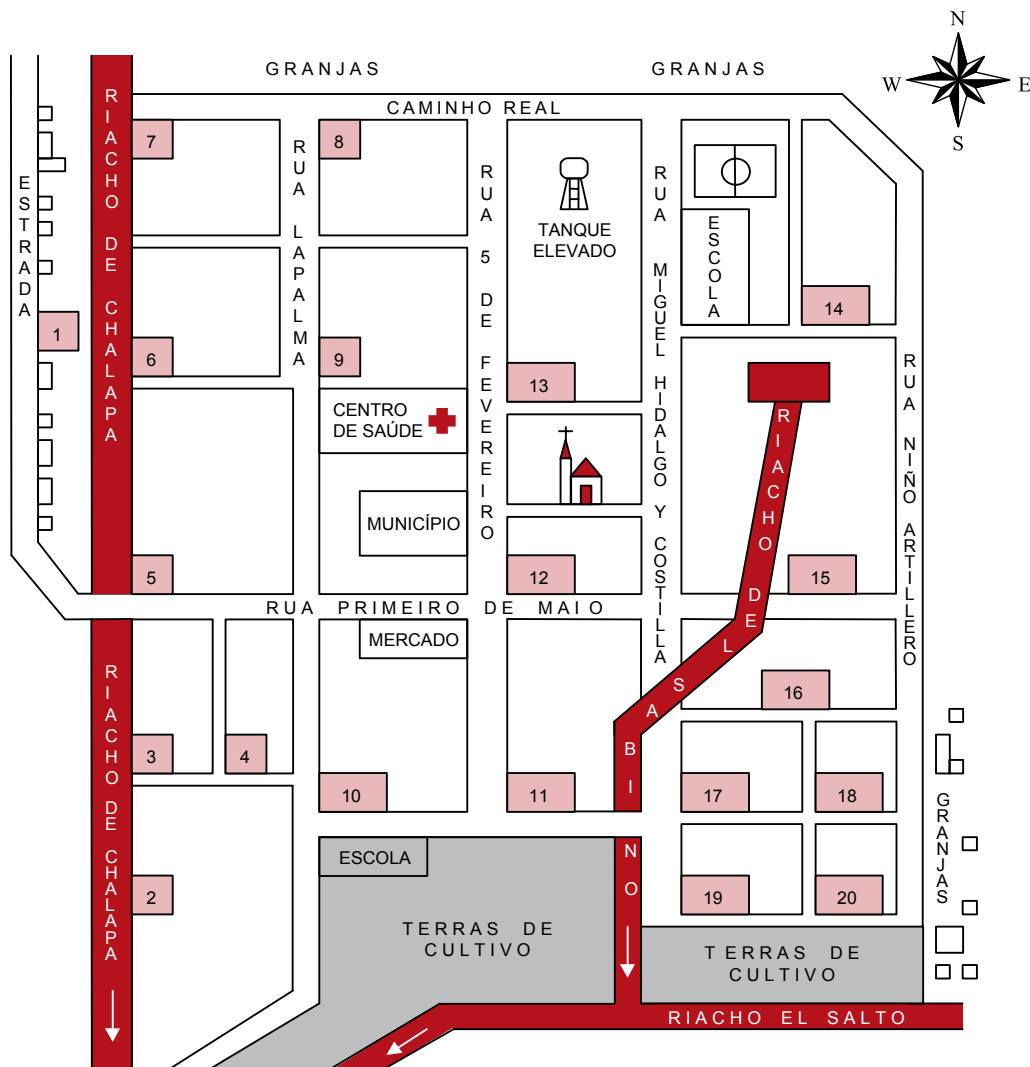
N
W
E
S

GRANJAS
GRANJAS
CAMINHO REAL

ESTRADA

RIACHO DE CHALAPA

7
8
RUA LAPALMA
RUA 5 DE FEVEREIRO
TANQUE ELEVADO
RUA MIGUEL HIDALGO Y COSTILLA
ESCOLA
14
1
6
9
13
RUA NIÑO ARTILLERO
CENTRO DE SAÚDE
RIACHO DEL SABINO
MUNICÍPIO
5
12
15
RUA PRIMEIRO DE MAIO
MERCADO
16
3
4
10
11
17
18
GRANJAS
ESCOLA
2
19
20
TERRAS DE CULTIVO
TERRAS DE CULTIVO
RIACHO EL SALTO